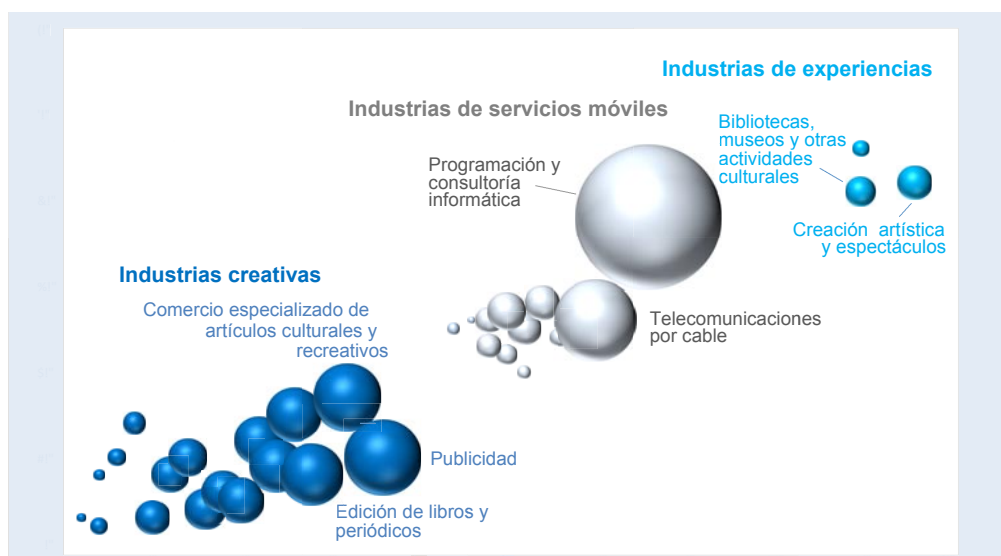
Industrias de experiencias

Industrias de servicios móviles

Bibliotecas, museos y otras actividades culturales

Programación y consultoría informática

Creación artística y espectáculos

Industrias creativas

Comercio especializado de artículos culturales y recreativos

Telecomunicaciones por cable

Publicidad

Edición de libros y periódicos